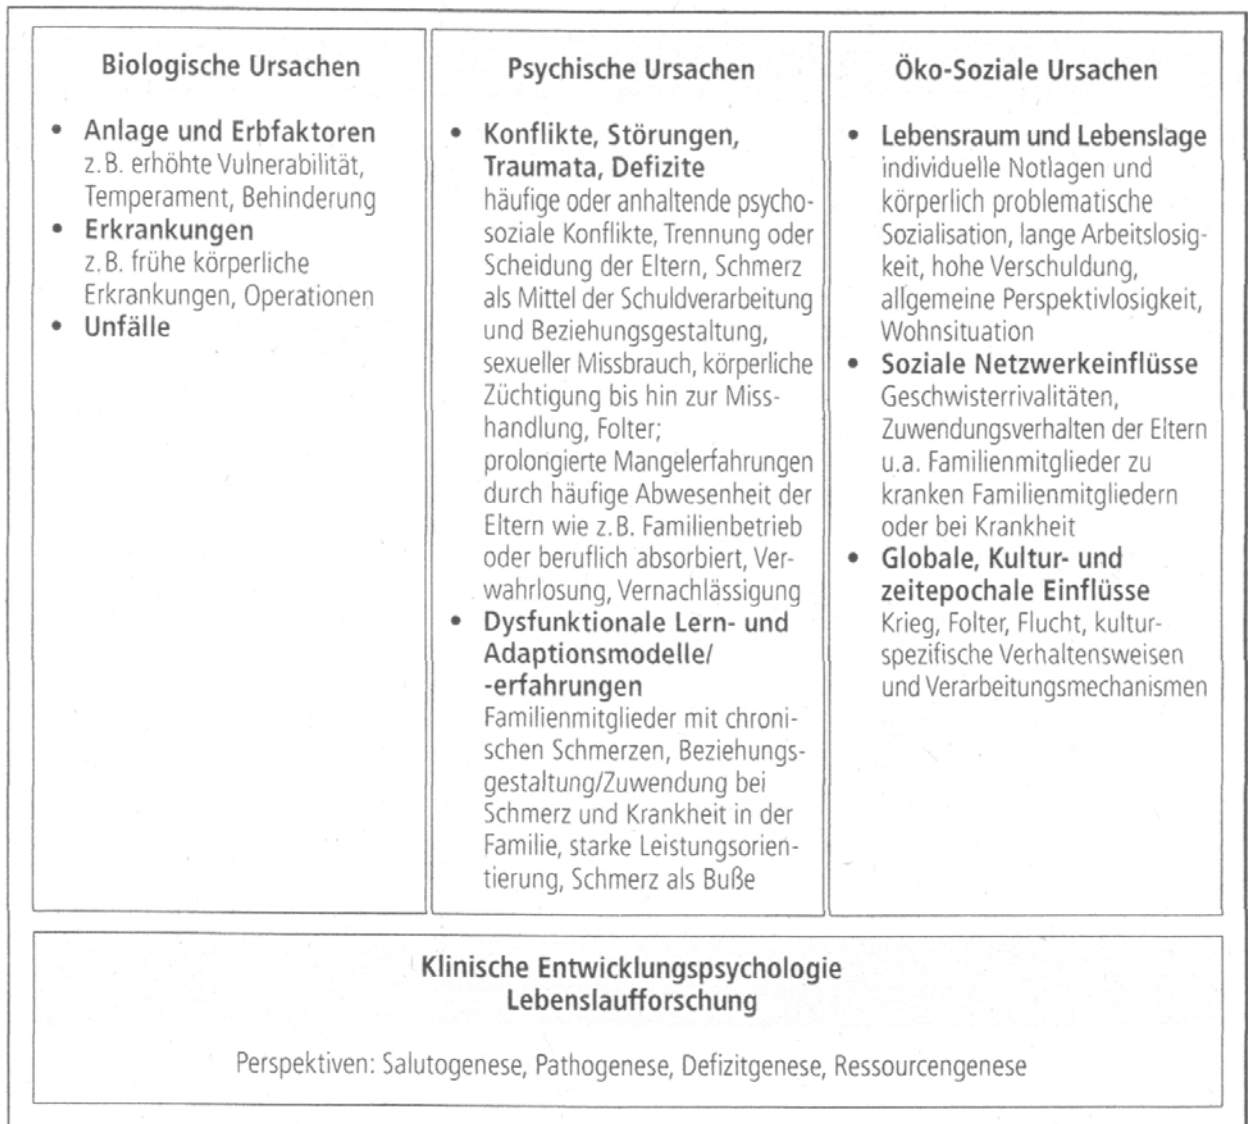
**Biologische Ursachen**

- **Anlage und Erbfaktoren** z. B. erhöhte Vulnerabilität, Temperament, Behinderung
- **Erkrankungen** z. B. frühe körperliche Erkrankungen, Operationen
- **Unfälle**

**Psychische Ursachen**

- **Konflikte, Störungen, Traumata, Defizite** häufige oder anhaltende psychosoziale Konflikte, Trennung oder Scheidung der Eltern, Schmerz als Mittel der Schuldverarbeitung und Beziehungsgestaltung, sexueller Missbrauch, körperliche Züchtigung bis hin zur Misshandlung, Folter; prolongierte Mangelerfahrungen durch häufige Abwesenheit der Eltern wie z. B. Familienbetrieb oder beruflich absorbiert, Verwahrlosung, Vernachlässigung
- **Dysfunktionale Lern- und Adaptionsmodelle/ -erfahrungen** Familienmitglieder mit chronischen Schmerzen, Beziehungsgestaltung/Zuwendung bei Schmerz und Krankheit in der Familie, starke Leistungsorientierung, Schmerz als Buße

**Öko-Soziale Ursachen**

- **Lebensraum und Lebenslage** individuelle Notlagen und körperlich problematische Sozialisation, lange Arbeitslosigkeit, hohe Verschuldung, allgemeine Perspektivlosigkeit, Wohnsituation
- **Soziale Netzwerkeinflüsse** Geschwisterrivalitäten, Zuwendungsverhalten der Eltern u.a. Familienmitglieder zu kranken Familienmitgliedern oder bei Krankheit
- **Globale, Kultur- und zeitepochale Einflüsse** Krieg, Folter, Flucht, kulturspezifische Verhaltensweisen und Verarbeitungsmechanismen

**Klinische Entwicklungspsychologie**
**Lebenslaufforschung**

Perspektiven: Salutogenese, Pathogenese, Defizitgenese, Ressourcengenese